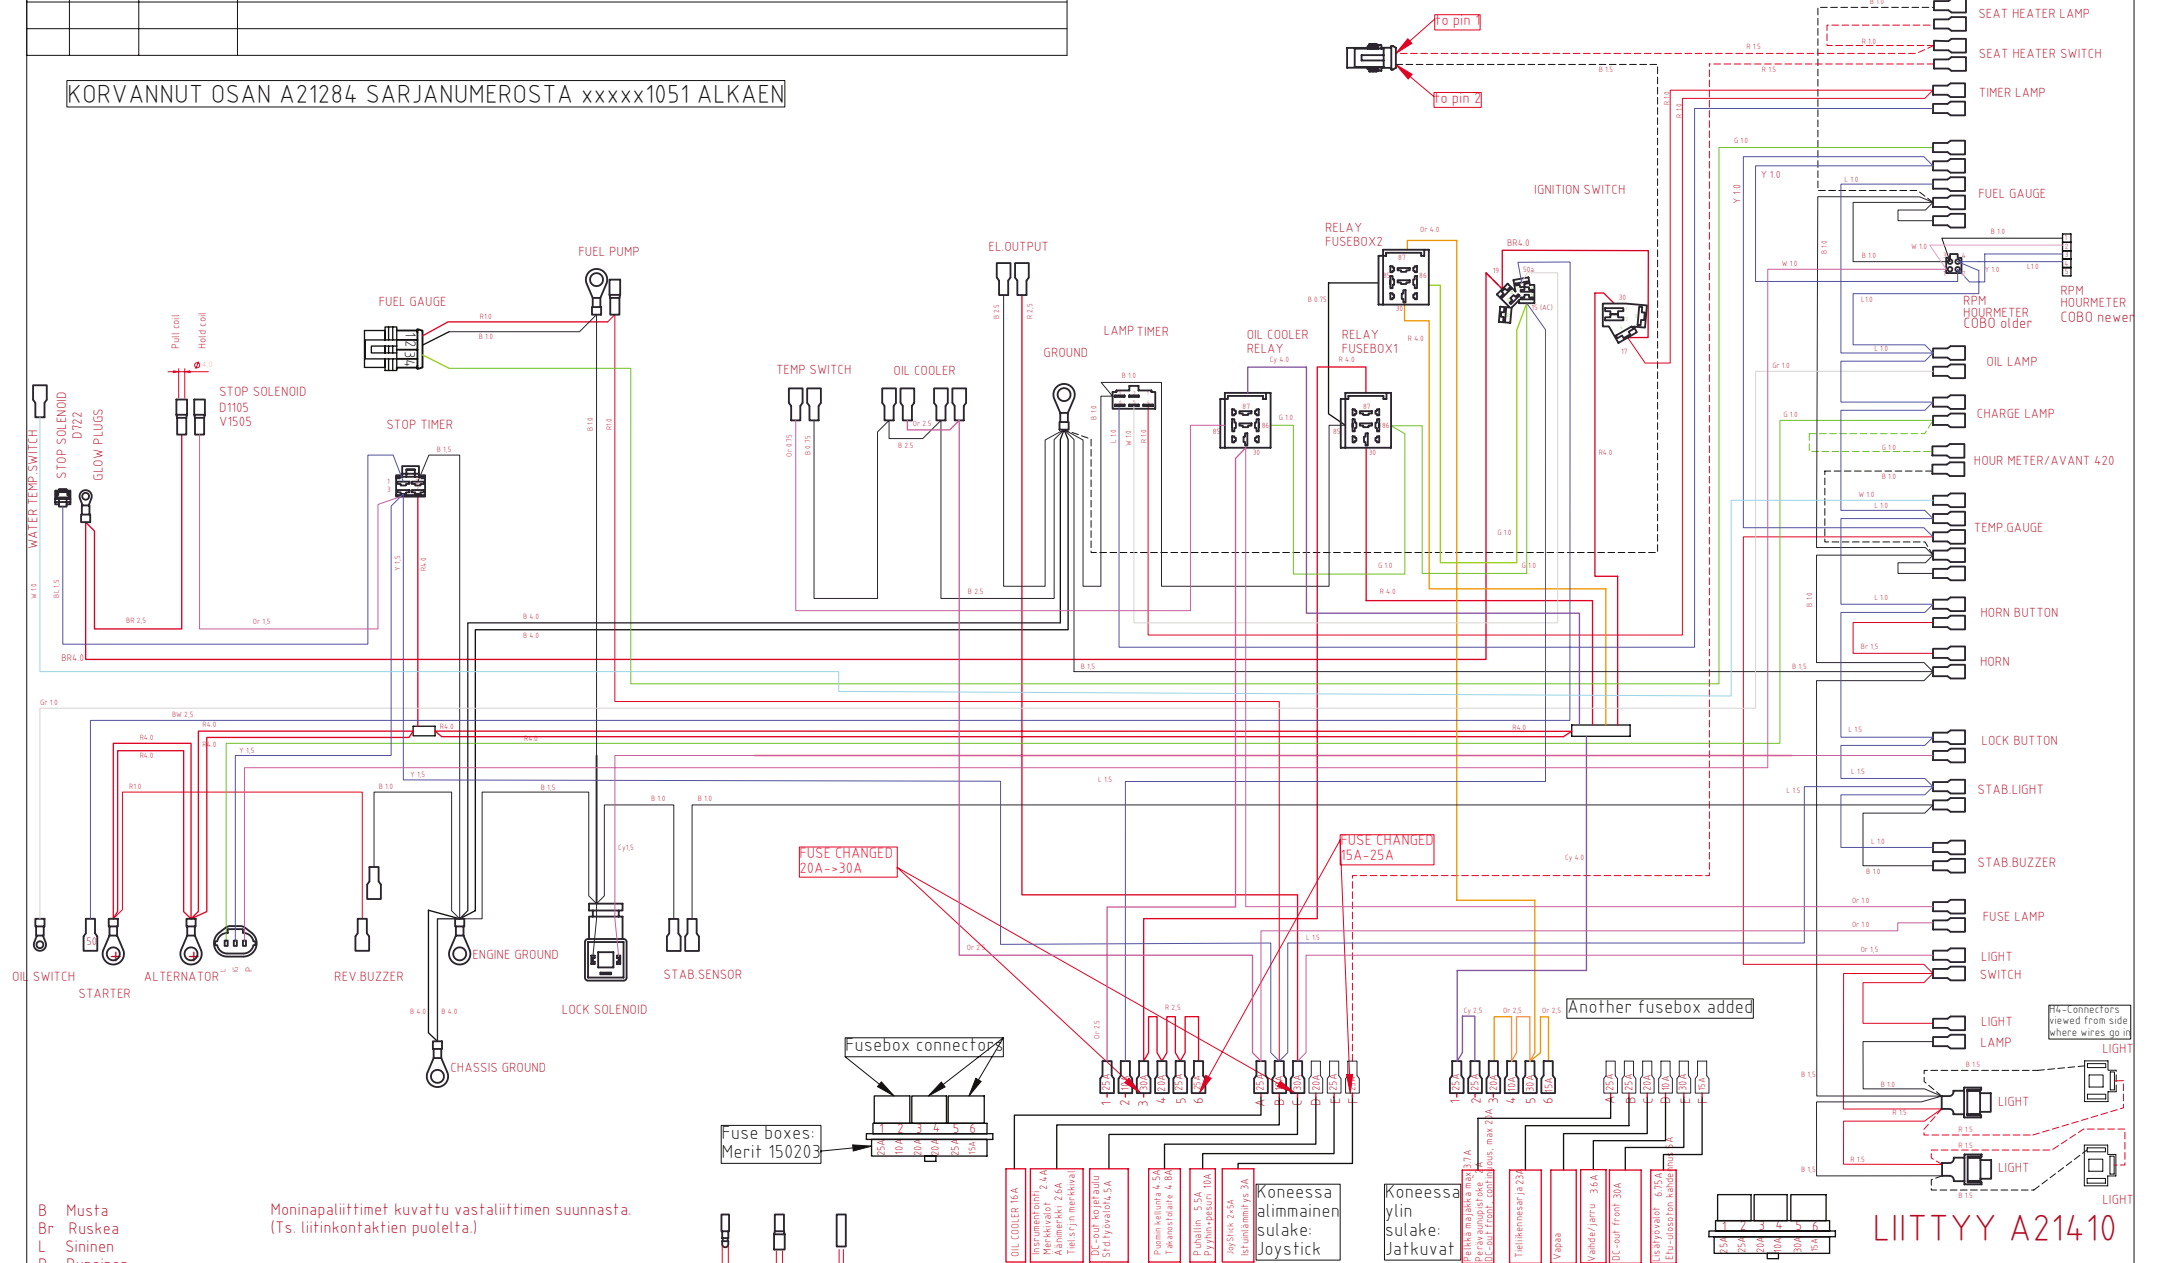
KORVANNUT OSAN A21284 SARJANUMEROSTA xxxxx1051 ALKAEN

To pin 1
To pin 2

SEAT HEATER LAMP
SEAT HEATER SWITCH
TIMER LAMP
FUEL GAUGE
RPM HOURMETER COBO older
RPM HOURMETER COBO newer
OIL LAMP
CHARGE LAMP
HOUR METER/AVANT 420
TEMP.GAUGE
HORN BUTTON
HORN
LOCK BUTTON
STAB.LIGHT
STAB.BUZZER
FUSE LAMP
LIGHT SWITCH
LIGHT LAMP
H4-Connectors viewed from side where wires go in
LIGHT
LIGHT
LIGHT
LIGHT

IGNITION SWITCH
RELAY FUSEBOX2
RELAY FUSEBOX1
OIL COOLER RELAY
LAMP TIMER
GROUND
EL.OUTPUT
FUEL PUMP
FUEL GAUGE
TEMP SWITCH
OIL COOLER
STOP TIMER
STOP SOLENOID D1105 V1505
Pull coil
Hold coil
WATER TEMP.SWITCH
STOP SOLENOID D722
GLOW PLUGS

OIL SWITCH
STARTER
ALTERNATOR
REV.BUZZER
ENGINE GROUND
CHASSIS GROUND
LOCK SOLENOID
STAB.SENSOR

FUSE CHANGED 20A->30A
FUSE CHANGED 15A-25A
Another fusebox added
Fusebox connectors
Fuse boxes: Merit 150203

OIL COOLER 16A
Instrumentointi 2,4A Merkkivalot 2,6A Äänimerkki Tieltsryn merkkival
DC-out kojetaulu Std.työvalo 4,5A
Puomin kelluunta 4,5A Takanostolaite 4,8A
Puhallin 5,5A Pyyhin+pesuri 10A
JoyStick 2x5A Istuinlämmitys 3A
Koneessa alimmainen sulake: Joystick
Koneessa ylin sulake: Jatkuvat
Pelkkä majakka max 3,7A Peräväunupistoke DC-out front continuous, max 20A
Tieliikennesarja 23A
Vapaa
Vaihde/jarru 3,6A
DC-out front 30A
Lisätyövalot 6,75A Etu-ulosoton kahdennus

B Musta
Br Ruskea
L Sininen

Moninapaliittimet kuvattu vastaliittimen suunnasta.
(Ts. liitinkontaktien puolelta.)

LIITTYY A21410